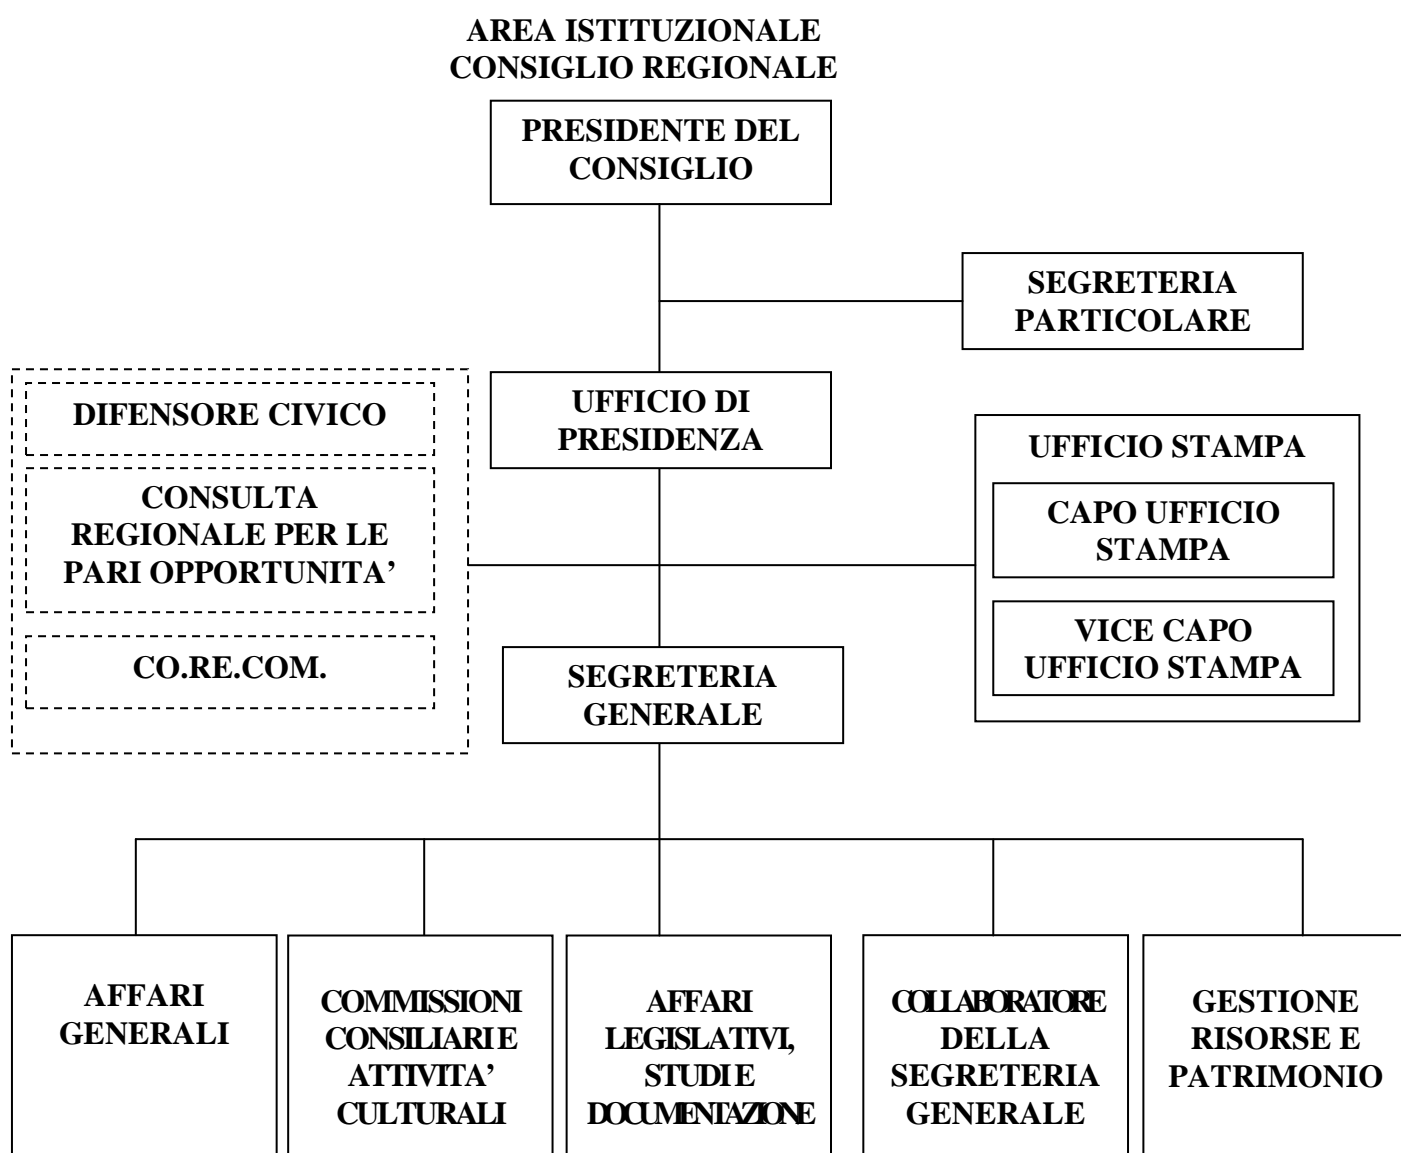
AREA ISTITUZIONALE
CONSIGLIO REGIONALE

PRESIDENTE DEL CONSIGLIO

SEGRETERIA PARTICOLARE

DIFENSORE CIVICO

CONSULTA REGIONALE PER LE PARI OPPORTUNITA'

CO.RE.COM.

UFFICIO DI PRESIDENZA

UFFICIO STAMPA

CAPO UFFICIO STAMPA

VICE CAPO UFFICIO STAMPA

SEGRETERIA GENERALE

AFFARI GENERALI

COMMISSIONI CONSILIARI E ATTIVITA' CULTURALI

AFFARI LEGISLATIVI, STUDI E DOCUMENTAZIONE

COLLABORATORE DELLA SEGRETERIA GENERALE

GESTIONE RISORSE E PATRIMONIO